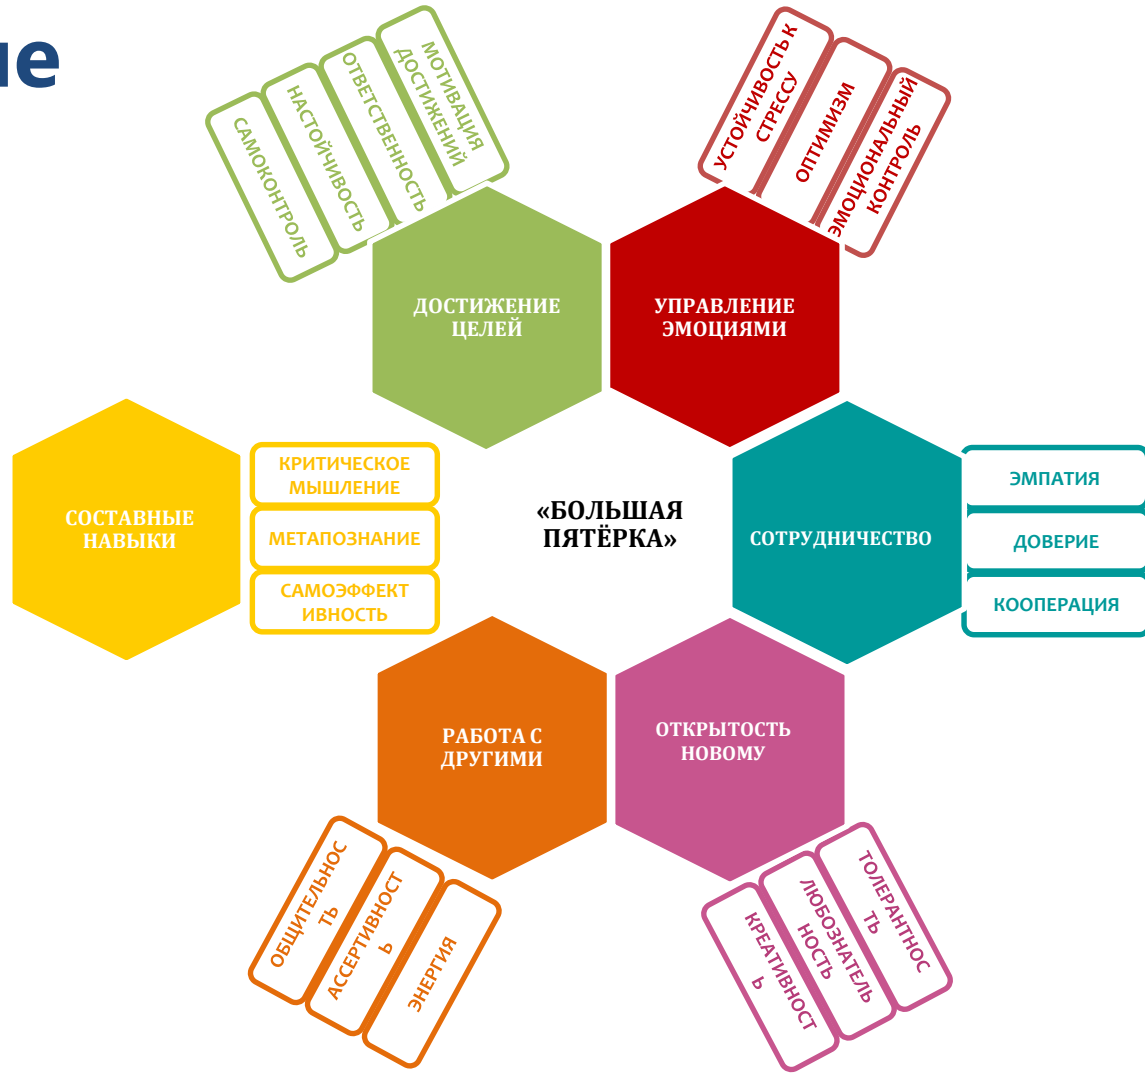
ые

МОТИВАЦИЯ ДОСТИЖЕНИЙ
ОТВЕТСТВЕННОСТЬ
НАСТОЙЧИВОСТЬ
САМОКОНТРОЛЬ

УСТОЙЧИВОСТЬ К СТРЕССУ
ОПТИМИЗМ
ЭМОЦИОНАЛЬНЫЙ КОНТРОЛЬ

ДОСТИЖЕНИЕ ЦЕЛЕЙ

УПРАВЛЕНИЕ ЭМОЦИЯМИ

СОСТАВНЫЕ НАВЫКИ

КРИТИЧЕСКОЕ МЫШЛЕНИЕ
МЕТАПОЗНАНИЕ
САМОЭФФЕКТ ИВНОСТЬ

«БОЛЬШАЯ ПЯТЁРКА»

СОТРУДНИЧЕСТВО

ЭМПАТИЯ
ДОВЕРИЕ
КООПЕРАЦИЯ

РАБОТА С ДРУГИМИ

ОТКРЫТОСТЬ НОВОМУ

ОБЩИТЕЛЬНОС ТЬ
АССЕРТИВНОСТ Ь
ЭНЕРГИЯ

ТОЛЕРАНТНОС ТЬ
ЛЮБОЗНАТЕЛЬ НОСТЬ
КРЕАТИВНОСТ Ь